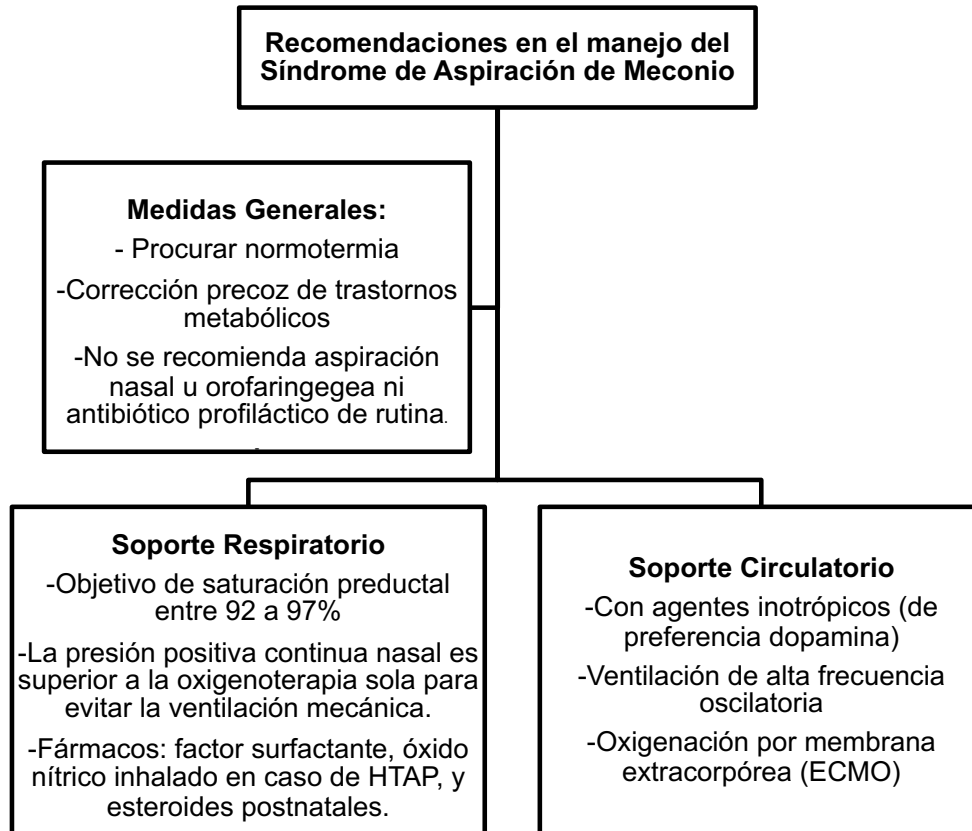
Recomendaciones en el manejo del Síndrome de Aspiración de Meconio

Medidas Generales:
- Procurar normotermia
-Corrección precoz de trastornos metabólicos
-No se recomienda aspiración nasal u orofaringegea ni antibiótico profiláctico de rutina.

Soporte Respiratorio
-Objetivo de saturación preductal entre 92 a 97%
-La presión positiva continua nasal es superior a la oxigenoterapia sola para evitar la ventilación mecánica.
-Fármacos: factor surfactante, óxido nítrico inhalado en caso de HTAP, y esteroides postnatales.

Soporte Circulatorio
-Con agentes inotrópicos (de preferencia dopamina)
-Ventilación de alta frecuencia oscilatoria
-Oxigenación por membrana extracorpórea (ECMO)